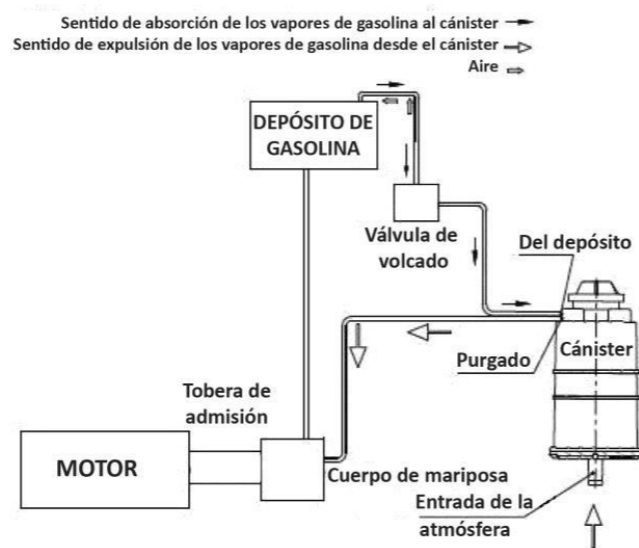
Sentido de absorción de los vapores de gasolina al cánister
Sentido de expulsión de los vapores de gasolina desde el cánister
Aire

DEPÓSITO DE GASOLINA

Válvula de volcado

Del depósito

Purgado

Cánister

Tobera de admisión

MOTOR

Cuerpo de mariposa

Entrada de la atmósfera